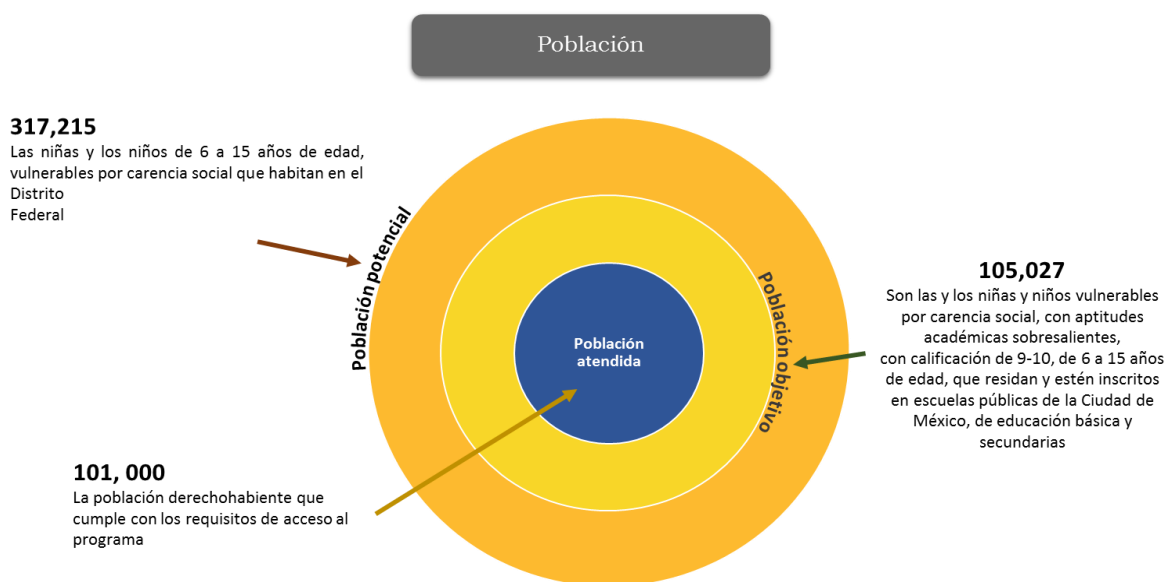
Población

317,215
Las niñas y los niños de 6 a 15 años de edad, vulnerables por carencia social que habitan en el Distrito
Federal

Población potencial

Población objetivo

Población atendida

105,027
Son las y los niñas y niños vulnerables por carencia social, con aptitudes académicas sobresalientes, con calificación de 9-10, de 6 a 15 años de edad, que residan y estén inscritos en escuelas públicas de la Ciudad de México, de educación básica y secundarias

101, 000
La población derechohabiente que cumple con los requisitos de acceso al programa